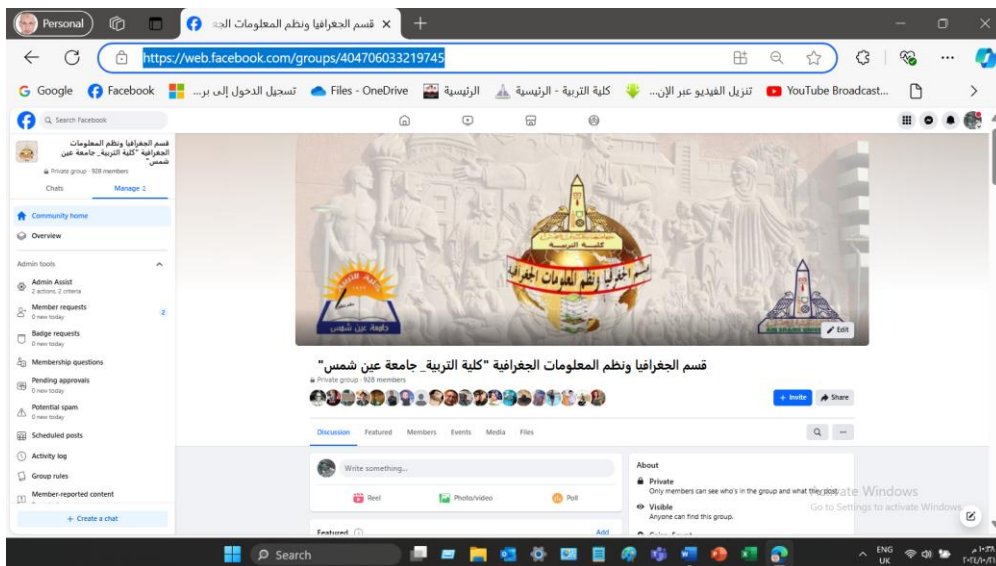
Personal
قسم الجغرافيا ونظم المعلومات الجغ
https://web.facebook.com/groups/404706033219745
Google Facebook تسجيل الدخول إلى بر... Files - OneDrive الرئيسية كلية التربية - الرئيسية تنزيل الفيديو عبر الإن... YouTube Broadcast...

Search Facebook

قسم الجغرافيا ونظم المعلومات الجغرافية "كلية التربية_ جامعة عين شمس"
Private group · 928 members
Chats Manage 2
Community home
Overview
Admin tools
Admin Assist
2 actions, 2 criteria
Member requests
0 new today
2
Badge requests
0 new today
Membership questions
Pending approvals
0 new today
Potential spam
0 new today
Scheduled posts
Activity log
Group rules
Member-reported content
+ Create a chat

كلية التربية
قسم الجغرافيا ونظم المعلومات الجغرافية
جامعة عين شمس
Edit

قسم الجغرافيا ونظم المعلومات الجغرافية "كلية التربية_ جامعة عين شمس"
Private group · 928 members
+ Invite Share
Discussion Featured Members Events Media Files
Write something...
Reel Photo/video Poll
Featured
Add
About
Private
Only members can see who's in the group and what they post.
Visible
Anyone can find this group.
Activate Windows
Go to Settings to activate Windows.

Search
ENG UK